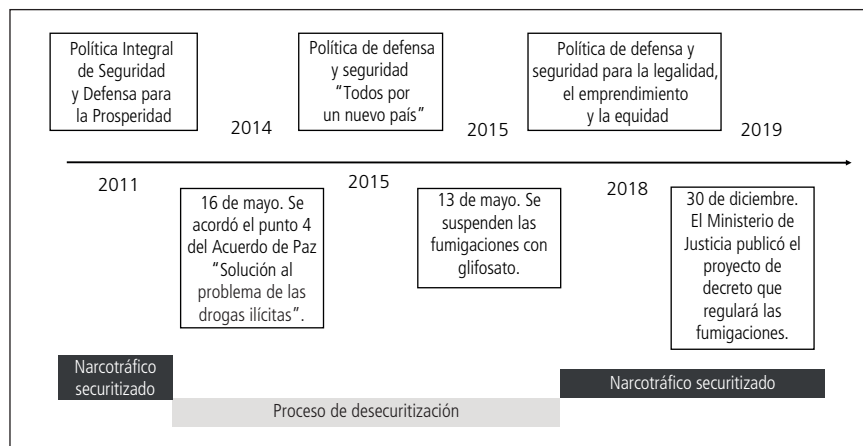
Política Integral de Seguridad y Defensa para la Prosperidad

2014

Política de defensa y seguridad "Todos por un nuevo país"

2015

Política de defensa y seguridad para la legalidad, el emprendimiento y la equidad

2019

2011

16 de mayo. Se acordó el punto 4 del Acuerdo de Paz "Solución al problema de las drogas ilícitas".

2015

13 de mayo. Se suspenden las fumigaciones con glifosato.

2018

30 de diciembre. El Ministerio de Justicia publicó el proyecto de decreto que regulará las fumigaciones.

Narcotráfico securitizado

Proceso de desecuritización

Narcotráfico securitizado